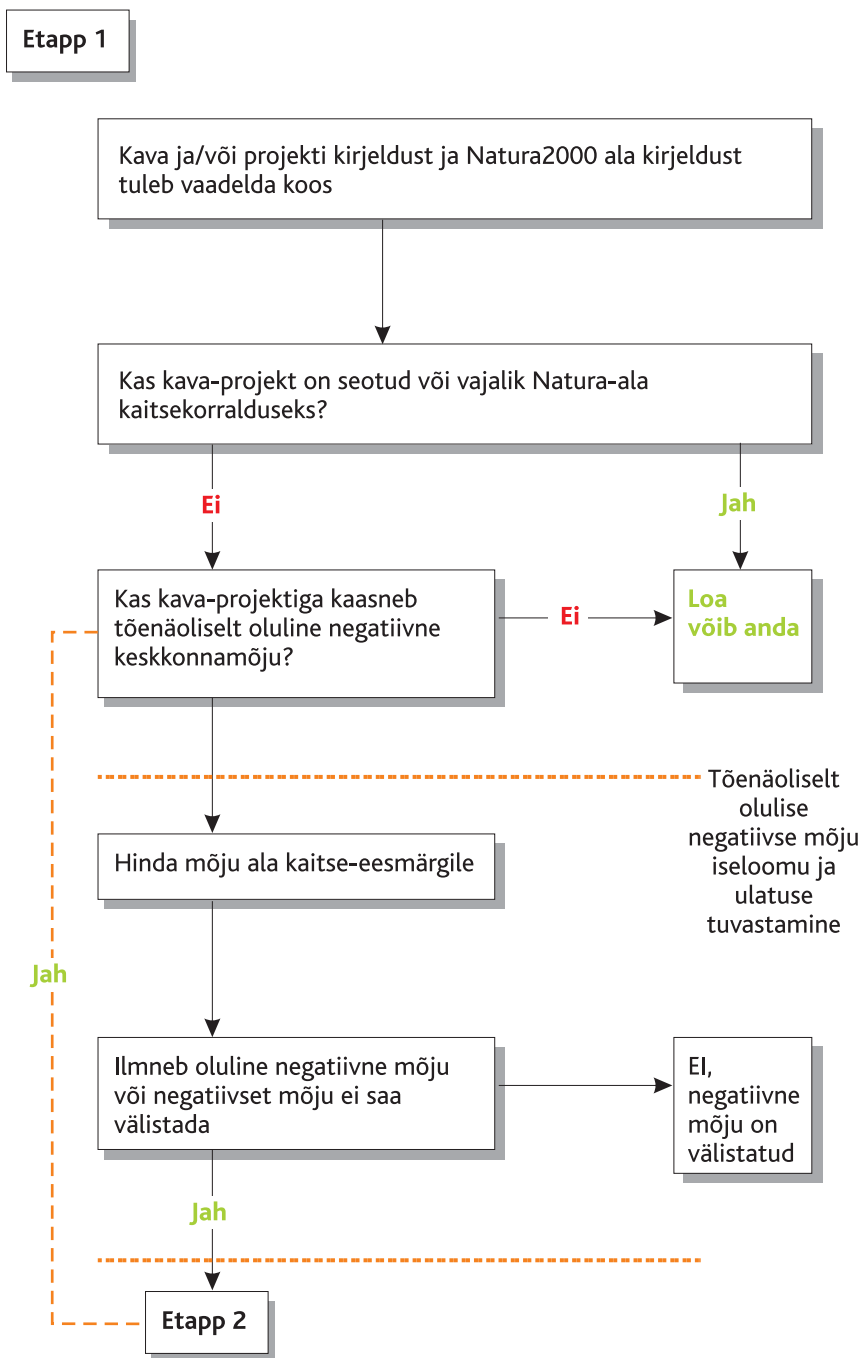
Etapp 1

Kava ja/või projekti kirjeldust ja Natura2000 ala kirjeldust tuleb vaadelda koos

Kas kava-projekt on seotud või vajalik Natura-ala kaitsekorralduseks?

Ei

Jah

Kas kava-projektiga kaasneb tõenäoliselt oluline negatiivne keskkonnamõju?

Ei

Loa võib anda

Tõenäoliselt olulise negatiivse mõju iseloomu ja ulatuse tuvastamine

Hinda mõju ala kaitse-eesmärgile

Jah

Ilmneb oluline negatiivne mõju või negatiivset mõju ei saa välistada

EI, negatiivne mõju on välistatud

Jah

Etapp 2